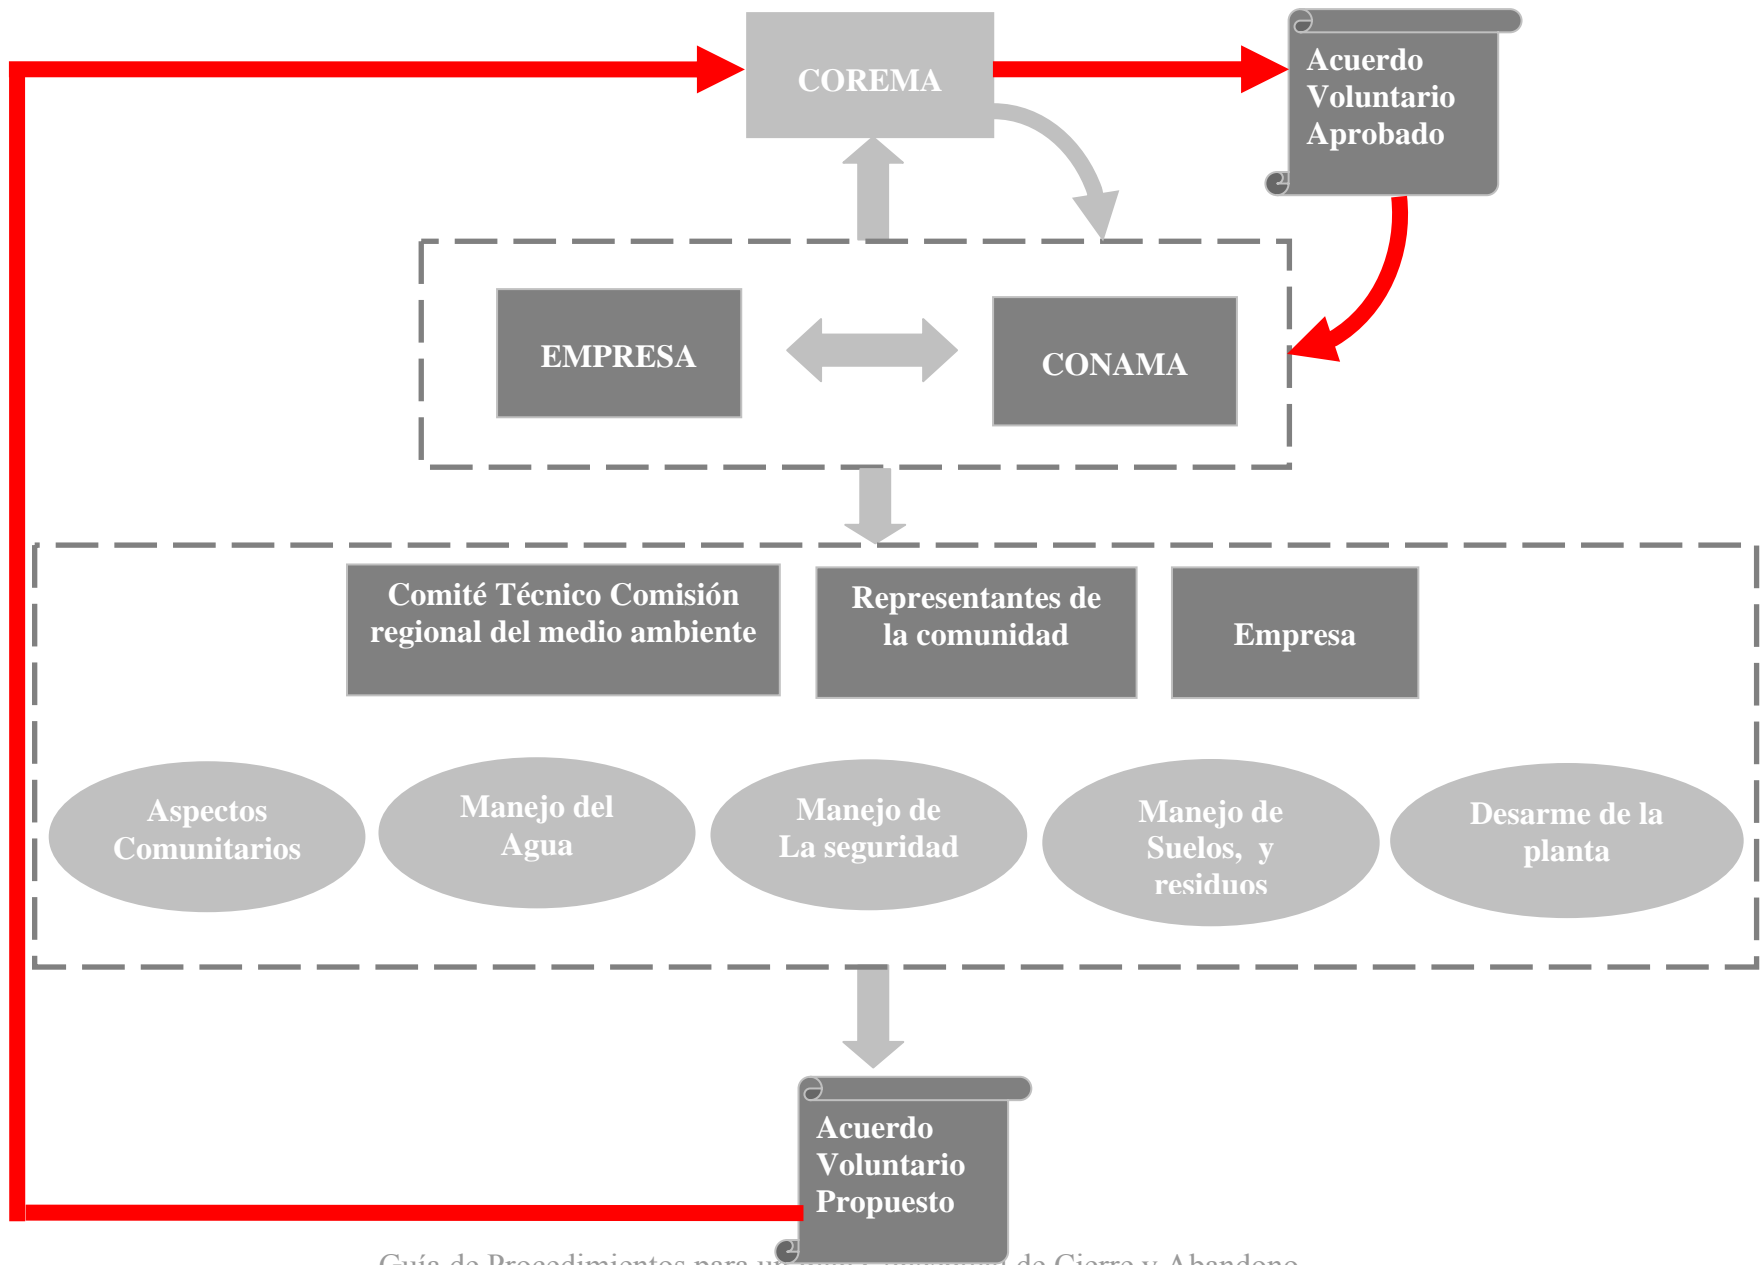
COREMA

Acuerdo Voluntario Aprobado

EMPRESA

CONAMA

Comité Técnico Comisión regional del medio ambiente

Representantes de la comunidad

Empresa

Aspectos Comunitarios

Manejo del Agua

Manejo de La seguridad

Manejo de Suelos, y residuos

Desarme de la planta

Acuerdo Voluntario Propuesto

Guía de Procedimientos para un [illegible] de Cierre y Abandono